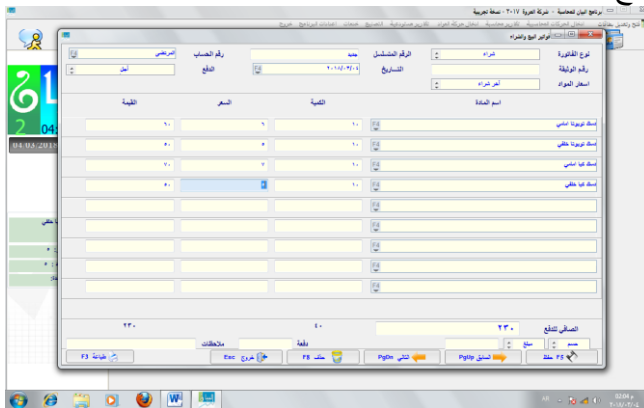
برنامج البيان للمحاسبة - شركة العزة ٢٠١٧ - نسخة تجريبية

فواتير البيع والشراء

نوع الفاتورة | شراء
الرقم المتسلسل | جديد
رقم الحساب | المرتضى
رقم الوثيقة
التاريخ | ٢٠١٨/٠٣/٠٤
الدفع | آجل
اسعار المواد | آخر شراء

| اسم المادة | الكمية | السعر | القيمة |
|---|---|---|---|
| اسطة تويوتا امامي | ١٠ | ٦ | ٦٠ |
| اسطة تويوتا خلفي | ١٠ | ٥ | ٥٠ |
| اسطة كيا امامي | ١٠ | ٧ | ٧٠ |
| اسطة كيا خلفي | ١٠ | ٥ | ٥٠ |

٢٣٠
٤٠
الصافي للدفع | ٢٣٠
ملاحظات
دفعة
مبلغ
خصم

F5 حفظ
السابق PgUp
التالي PgDn
حذف F8
خروج Esc
طباعة F3

04.03.2018
AR
02:04 م